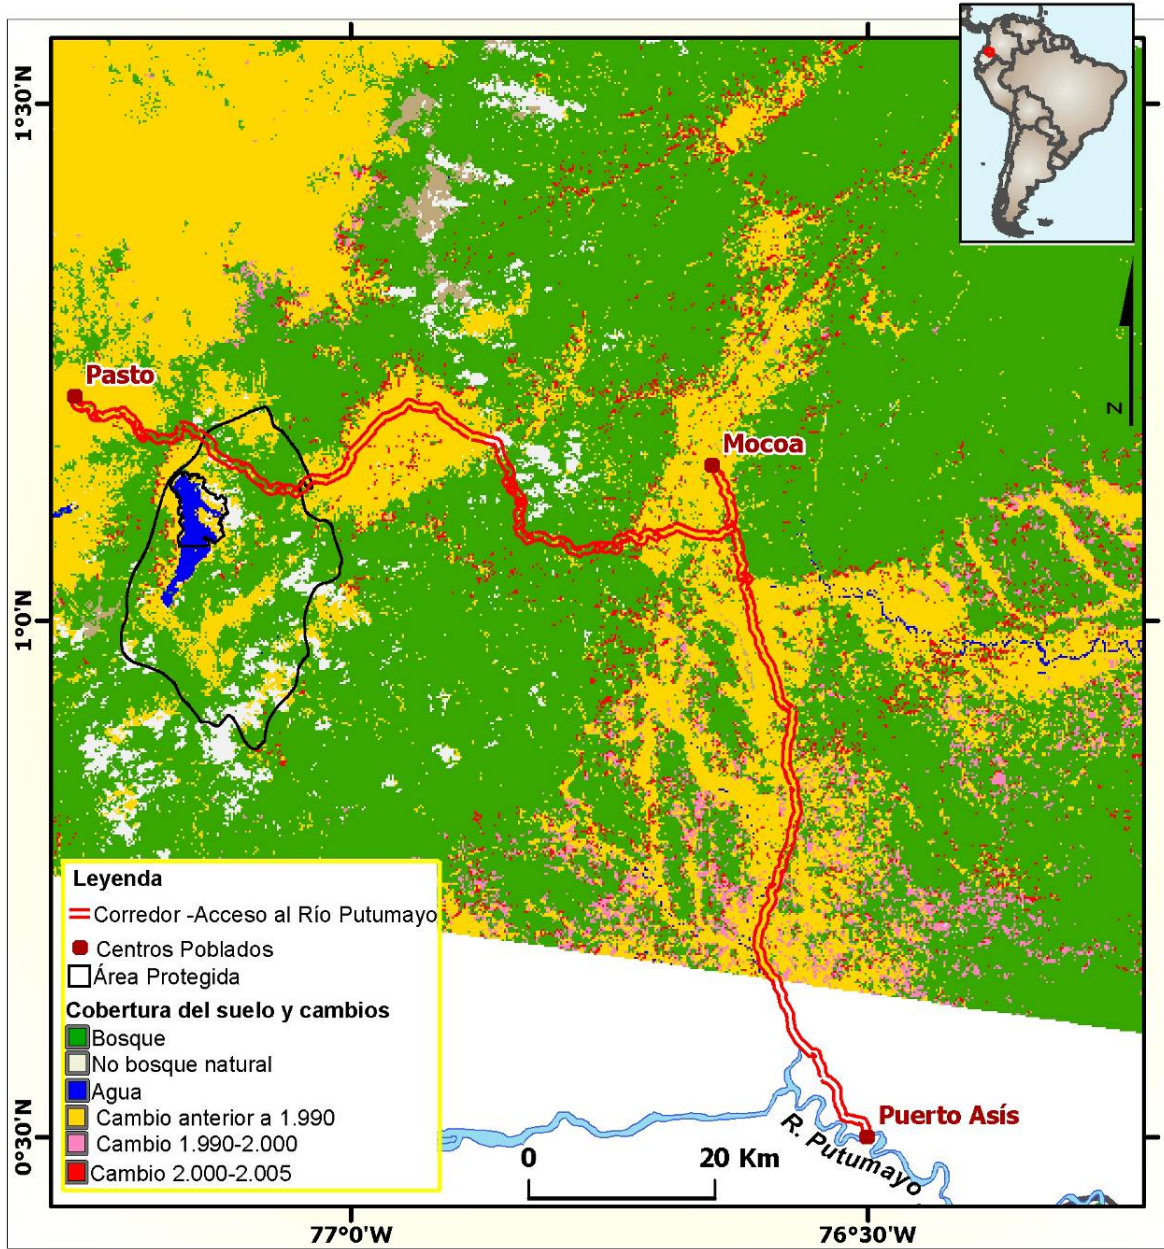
1°30'N

1°0'N

0°30'N

N

Pasto

Mocoa

Puerto Asís

R. Putumayo

0

20 Km

Leyenda
Corredor -Acceso al Río Putumayo
Centros Poblados
Área Protegida
Cobertura del suelo y cambios
Bosque
No bosque natural
Agua
Cambio anterior a 1.990
Cambio 1.990-2.000
Cambio 2.000-2.005

77°0'W

76°30'W